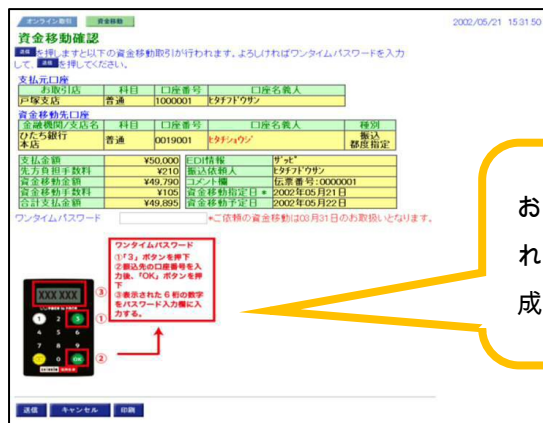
オンライン取引　資金移動

2002/05/21 15:31:50

資金移動確認

送信を押しますと以下の資金移動取引が行われます。よろしければワンタイムパスワードを入力して、送信を押してください。

支払元口座

| お取引店 | 科目 | 口座番号 | 口座名義人 |
|---|---|---|---|
| 戸塚支店 | 普通 | 1000001 | ﾋﾀﾁﾌﾄﾞｳｻﾝ |

資金移動先口座

| 金融機関/支店名 | 科目 | 口座番号 | 口座名義人 | 種別 |
|---|---|---|---|---|
| ひたち銀行 本店 | 普通 | 0019001 | ﾋﾀﾁｼｮｳｼﾞ | 振込 都度指定 |

| 支払金額 | ¥50,000 | EDI情報 | ｻﾞｯﾋﾟ |
|---|---|---|---|
| 先方負担手数料 | ¥210 | 振込依頼人 | ﾋﾀﾁﾌﾄﾞｳｻﾝ |
| 資金移動金額 | ¥49,790 | コメント欄 | 伝票番号：0000001 |
| 資金移動手数料 | ¥105 | 資金移動指定日 ＊ | 2002年05月21日 |
| 合計支払金額 | ¥49,895 | 資金移動予定日 | 2002年05月22日 |

ワンタイムパスワード　＊ご依頼の資金移動は03月31日のお取扱いとなります。

ワンタイムパスワード
①「3」ボタンを押下
②振込先の口座番号を入力後、"OK"ボタンを押下
③表示された６桁の数字をパスワード入力欄に入力する。

XXX XXX

③
①
②

1 2 3
OK

お
れ
成

送信　キャンセル　印刷